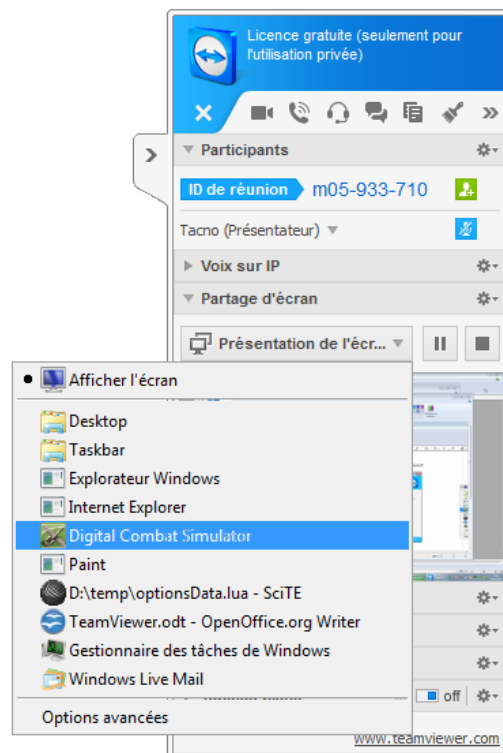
Licence gratuite (seulement pour l'utilisation privée)

Participants

ID de réunion m05-933-710

Tacno (Présentateur)

Voix sur IP

Partage d'écran

Présentation de l'écr...

Afficher l'écran
Desktop
Taskbar
Explorateur Windows
Internet Explorer
Digital Combat Simulator
Paint
D:\temp\optionsData.lua - SciTE
TeamViewer.odt - OpenOffice.org Writer
Gestionnaire des tâches de Windows
Windows Live Mail

Options avancées

off

www.teamviewer.com